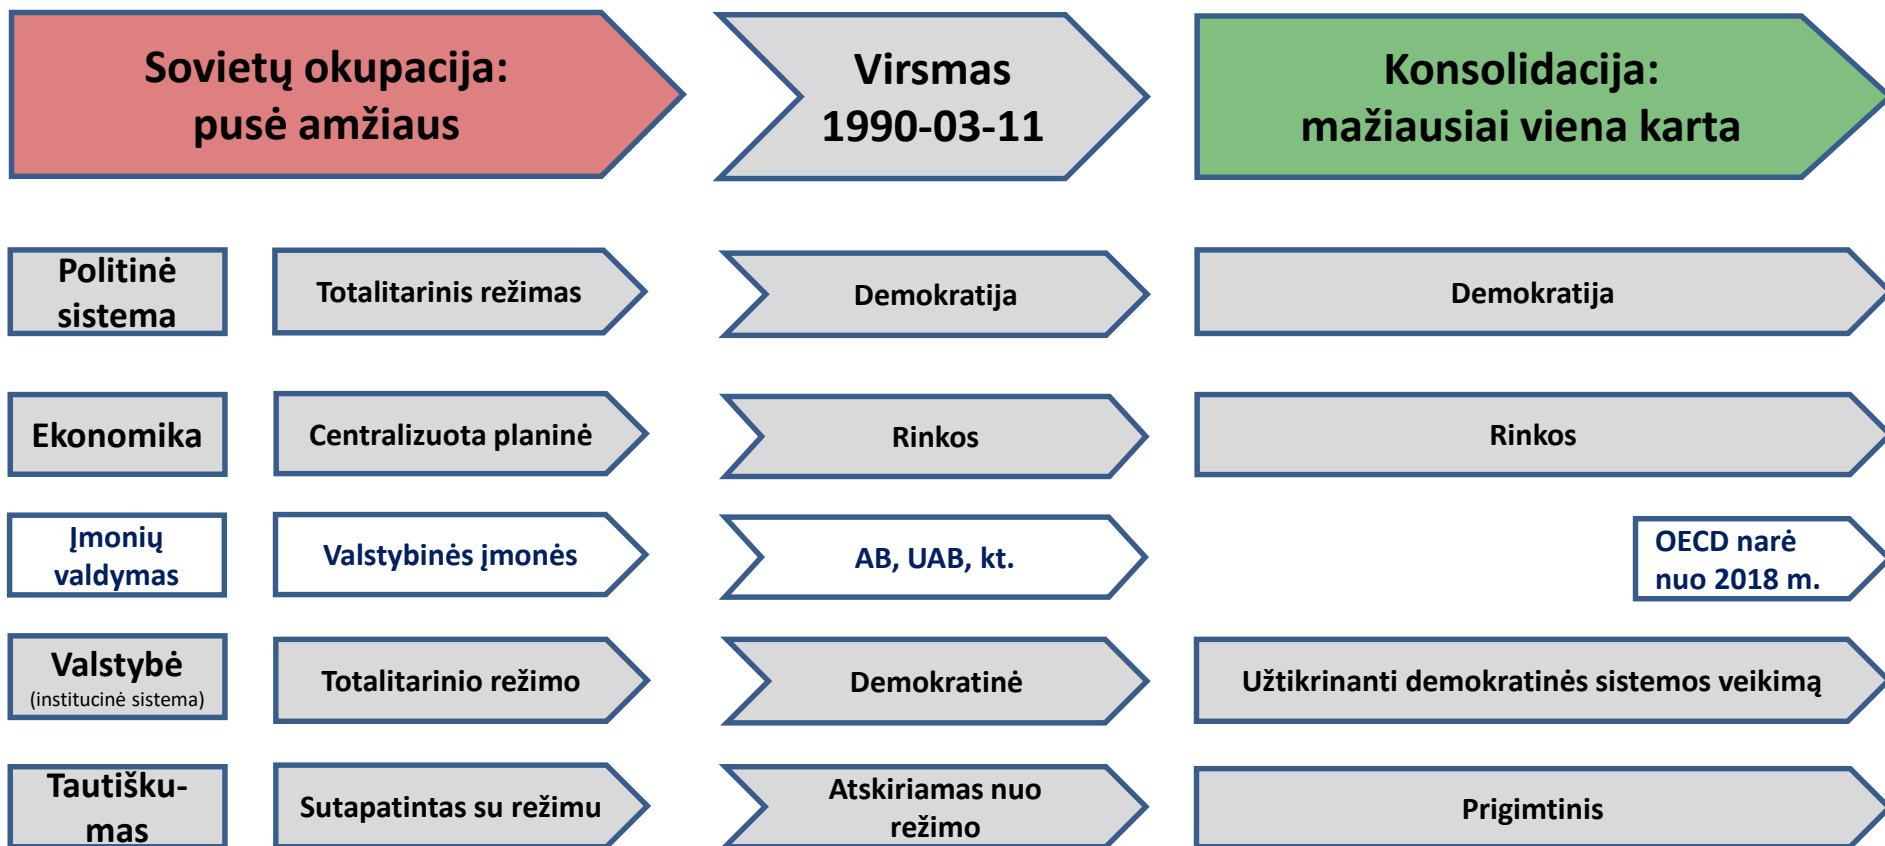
Sovietų okupacija: pusė amžiaus

Virsmas 1990-03-11

Konsolidacija: mažiausiai viena karta

Politinė sistema

Totalitarinis režimas

Demokratija

Demokratija

Ekonomika

Centralizuota planinė

Rinkos

Rinkos

Įmonių valdymas

Valstybinės įmonės

AB, UAB, kt.

OECD narė nuo 2018 m.

Valstybė
(institucinė sistema)

Totalitarinio režimo

Demokratinė

Užtikrinanti demokratinės sistemos veikimą

Tautiškumas

Sutapatintas su režimu

Atskiriamas nuo režimo

Prigimtinis